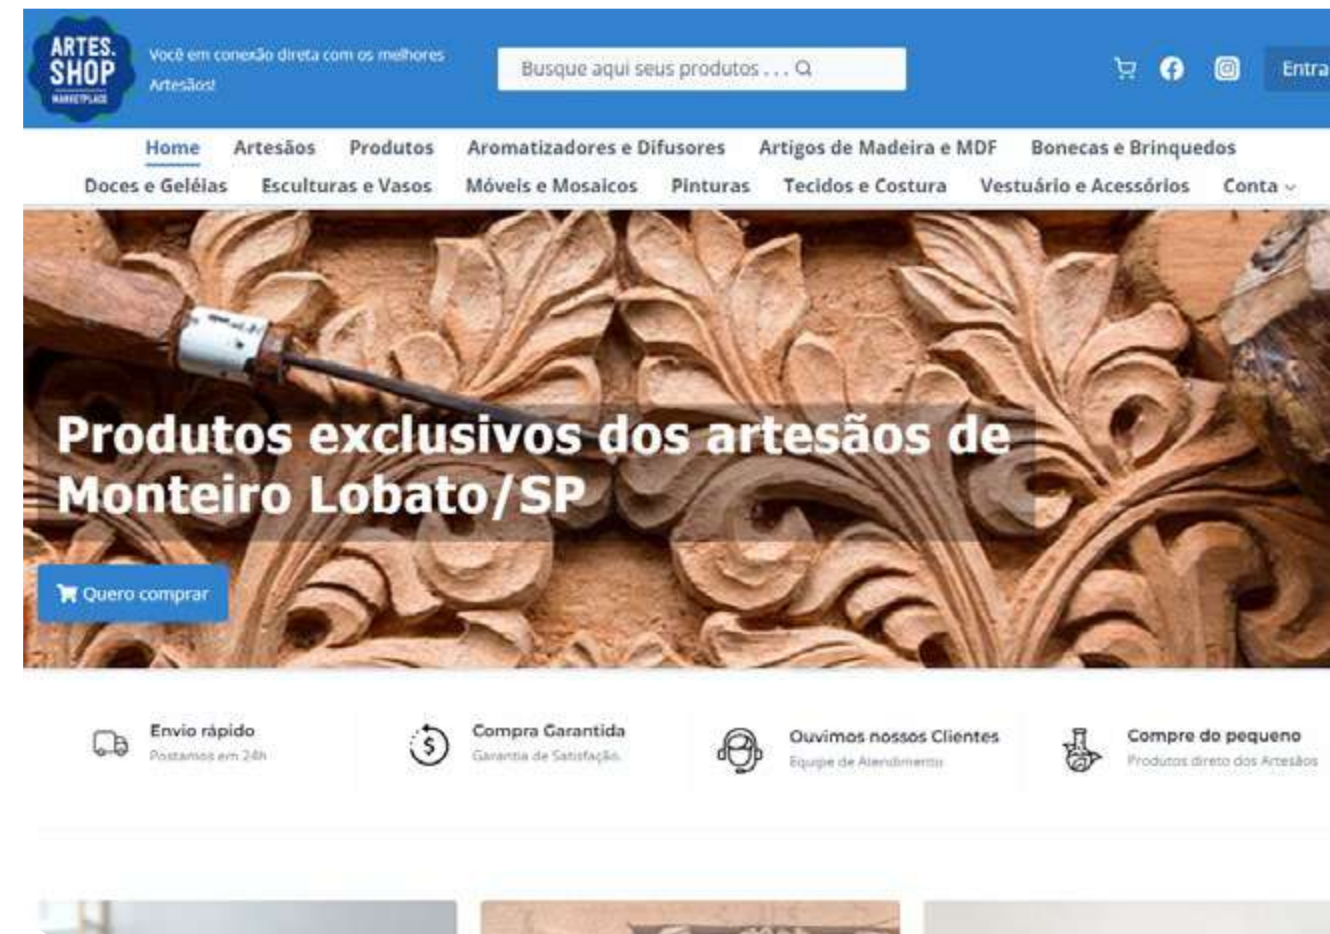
ARTES. SHOP MARKETPLACE

Você em conexão direta com os melhores Artesãos!

Busque aqui seus produtos . . .

Entra

Home Artesãos Produtos Aromatizadores e Difusores Artigos de Madeira e MDF Bonecas e Brinquedos Doces e Geléias Esculturas e Vasos Móveis e Mosaicos Pinturas Tecidos e Costura Vestuário e Acessórios Conta

Produtos exclusivos dos artesãos de Monteiro Lobato/SP

Quero comprar

Envio rápido
Postamos em 24h

Compra Garantida
Garantia de Satisfação

Ouvimos nossos Clientes
Equipe de Atendimento

Compre do pequeno
Produtos direto dos Artesãos